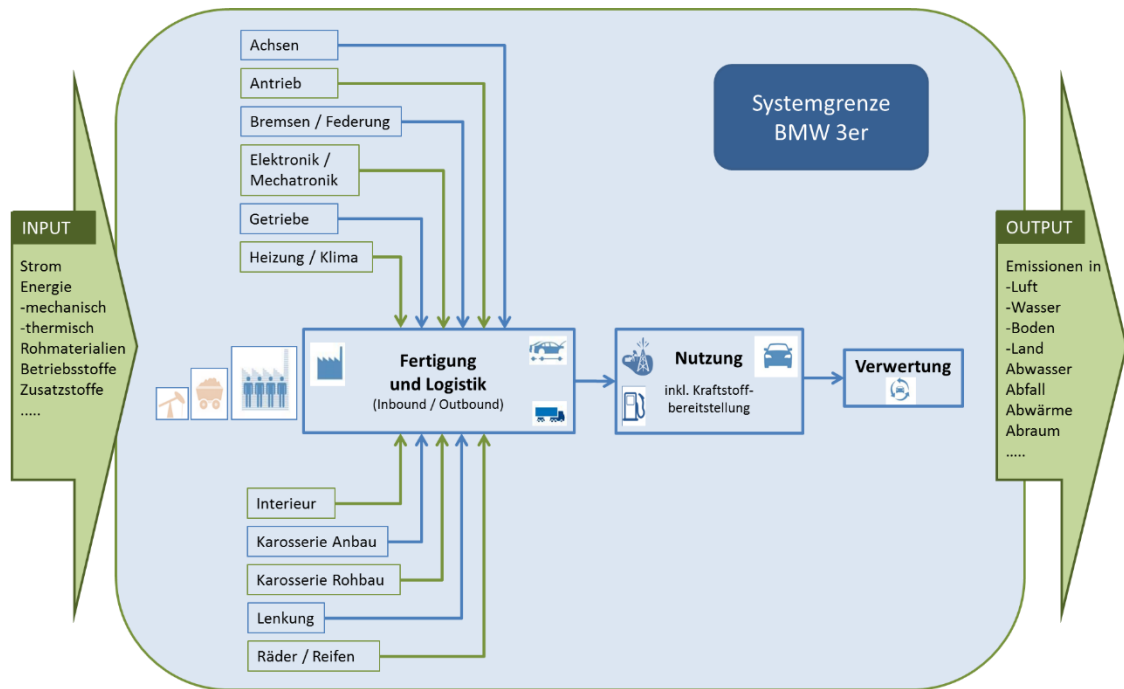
INPUT

Strom
Energie
-mechanisch
-thermisch
Rohmaterialien
Betriebsstoffe
Zusatzstoffe
.....

Achsen

Antrieb

Bremsen / Federung

Elektronik / Mechatronik

Getriebe

Heizung / Klima

Systemgrenze BMW 3er

Fertigung und Logistik
(Inbound / Outbound)

Nutzung
inkl. Kraftstoffbereitstellung

Verwertung

Interieur

Karosserie Anbau

Karosserie Rohbau

Lenkung

Räder / Reifen

OUTPUT

Emissionen in
-Luft
-Wasser
-Boden
-Land
Abwasser
Abfall
Abwärme
Abraum
.....